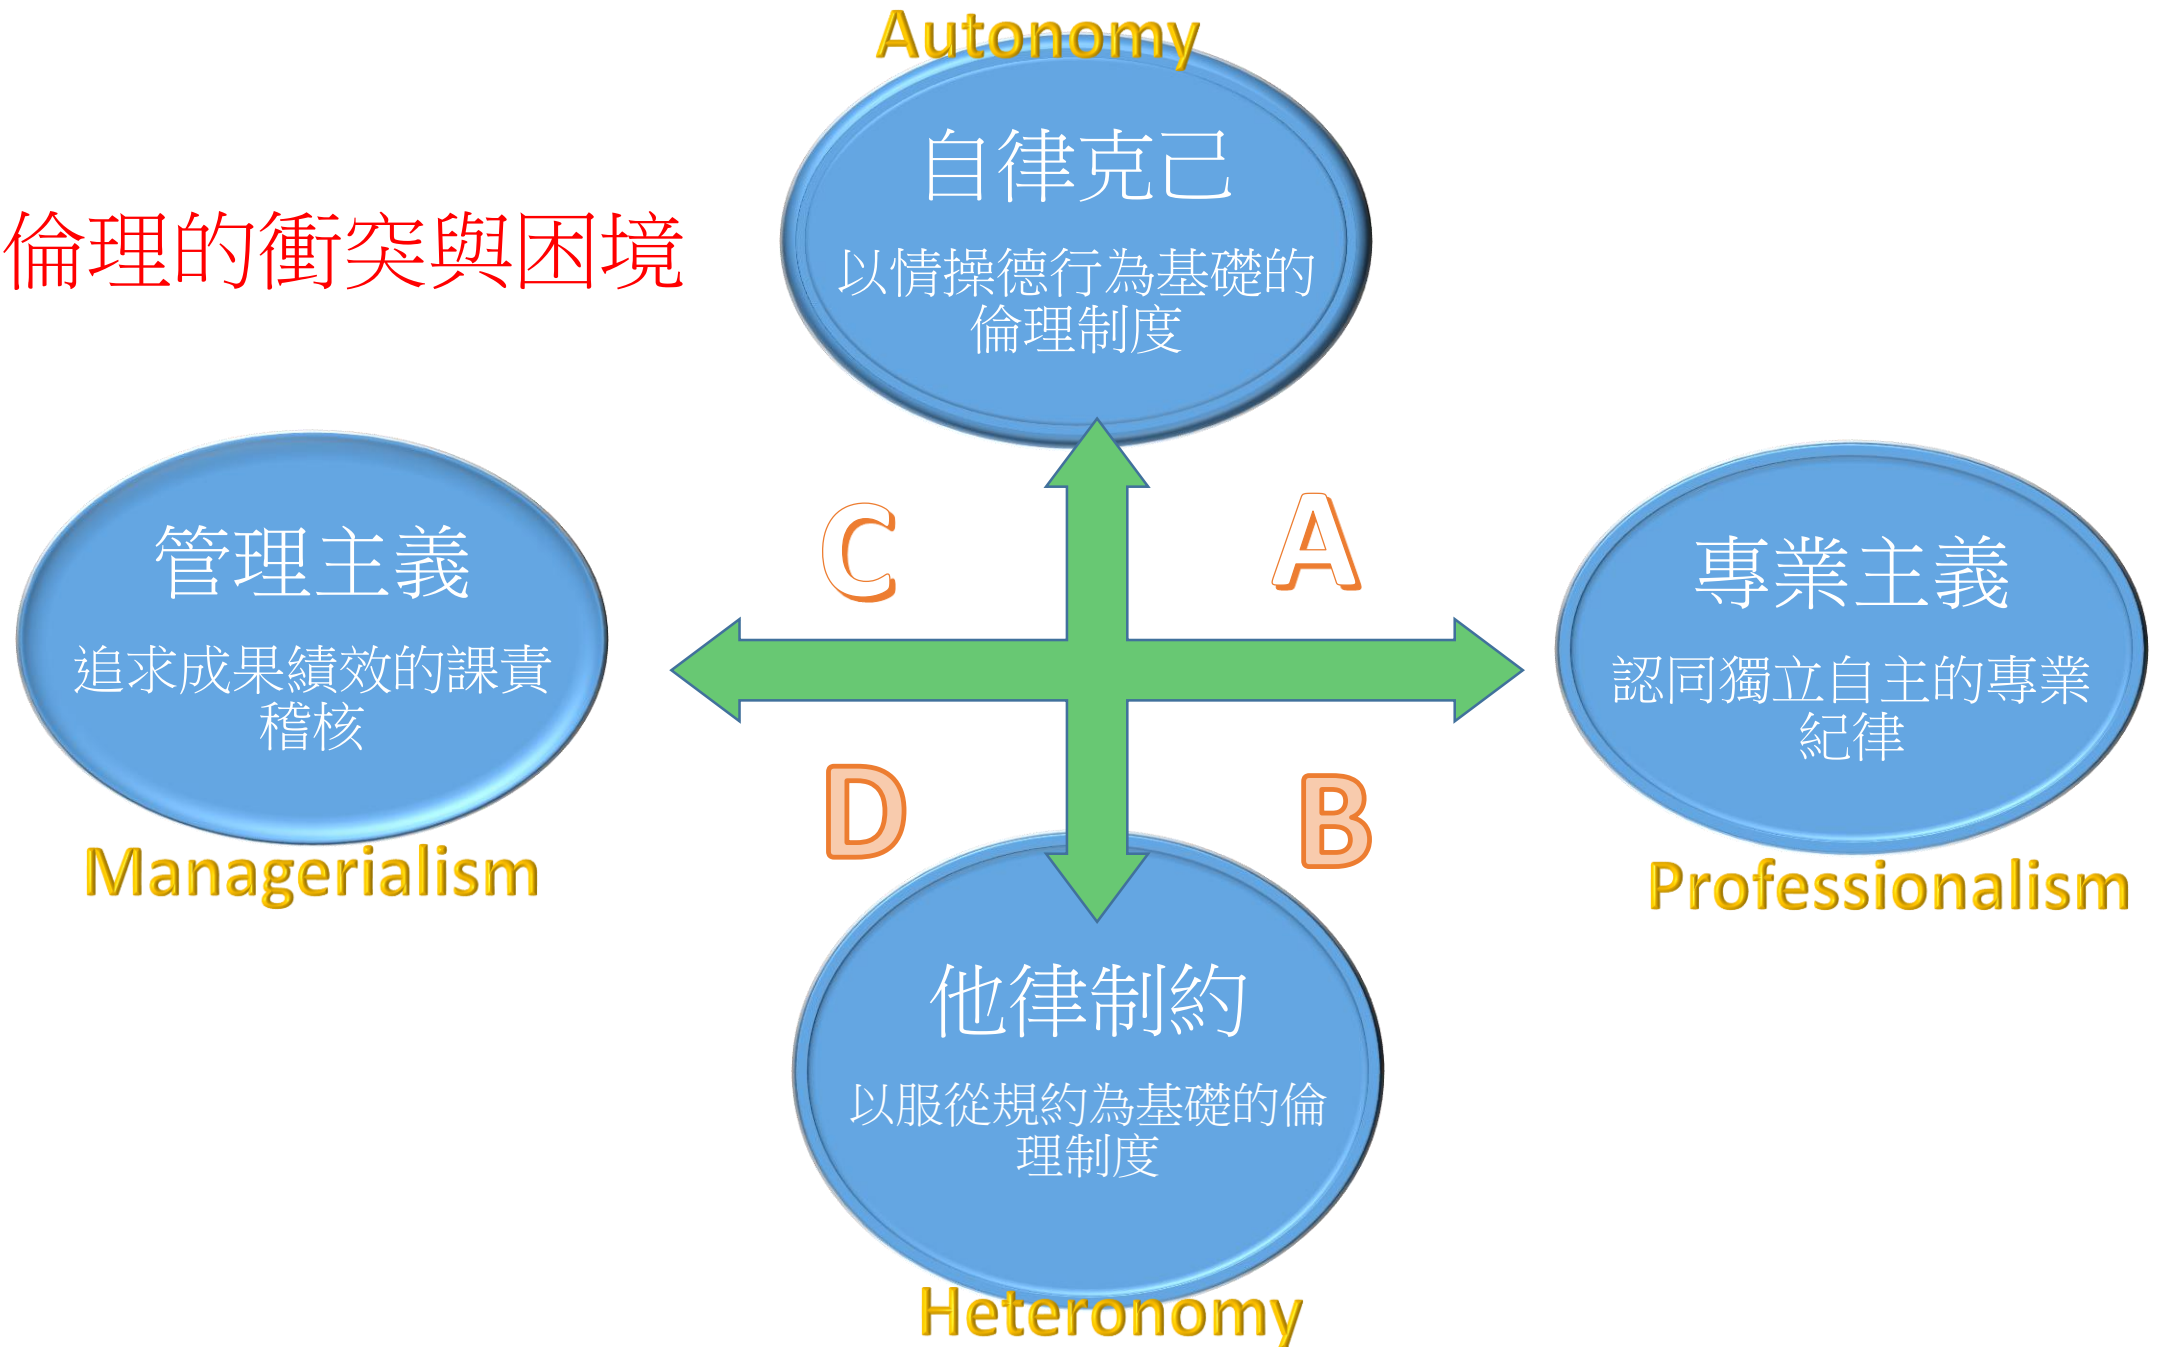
Autonomy

自律克己

以情操德行為基礎的倫理制度

倫理的衝突與困境

管理主義

追求成果績效的課責稽核

Managerialism

C

A

D

B

專業主義

認同獨立自主的專業紀律

Professionalism

他律制約

以服從規約為基礎的倫理制度

Heteronomy